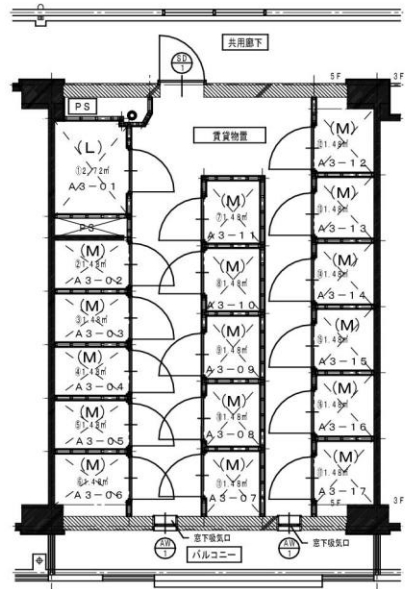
共用廊下

SD 1

5F 3F

PS

賃貸物置

(L)
①2.72㎡
A3－01

PS

(M)
②1.48㎡
A3－02

(M)
③1.48㎡
A3－03

(M)
④1.48㎡
A3－04

(M)
⑤1.48㎡
A3－05

(M)
⑥1.48㎡
A3－06

(M)
⑦1.48㎡
A3－11

(M)
⑧1.48㎡
A3－10

(M)
⑨1.48㎡
A3－09

(M)
⑩1.48㎡
A3－08

(M)
⑪1.48㎡
A3－07

(M)
1.48㎡
A3－12

(M)
1.48㎡
A3－13

(M)
1.48㎡
A3－14

(M)
1.48㎡
A3－15

(M)
1.48㎡
A3－16

(M)
1.48㎡
A3－17

3F 5F

AW 1

窓下給気口

AW 1

窓下給気口

バルコニー